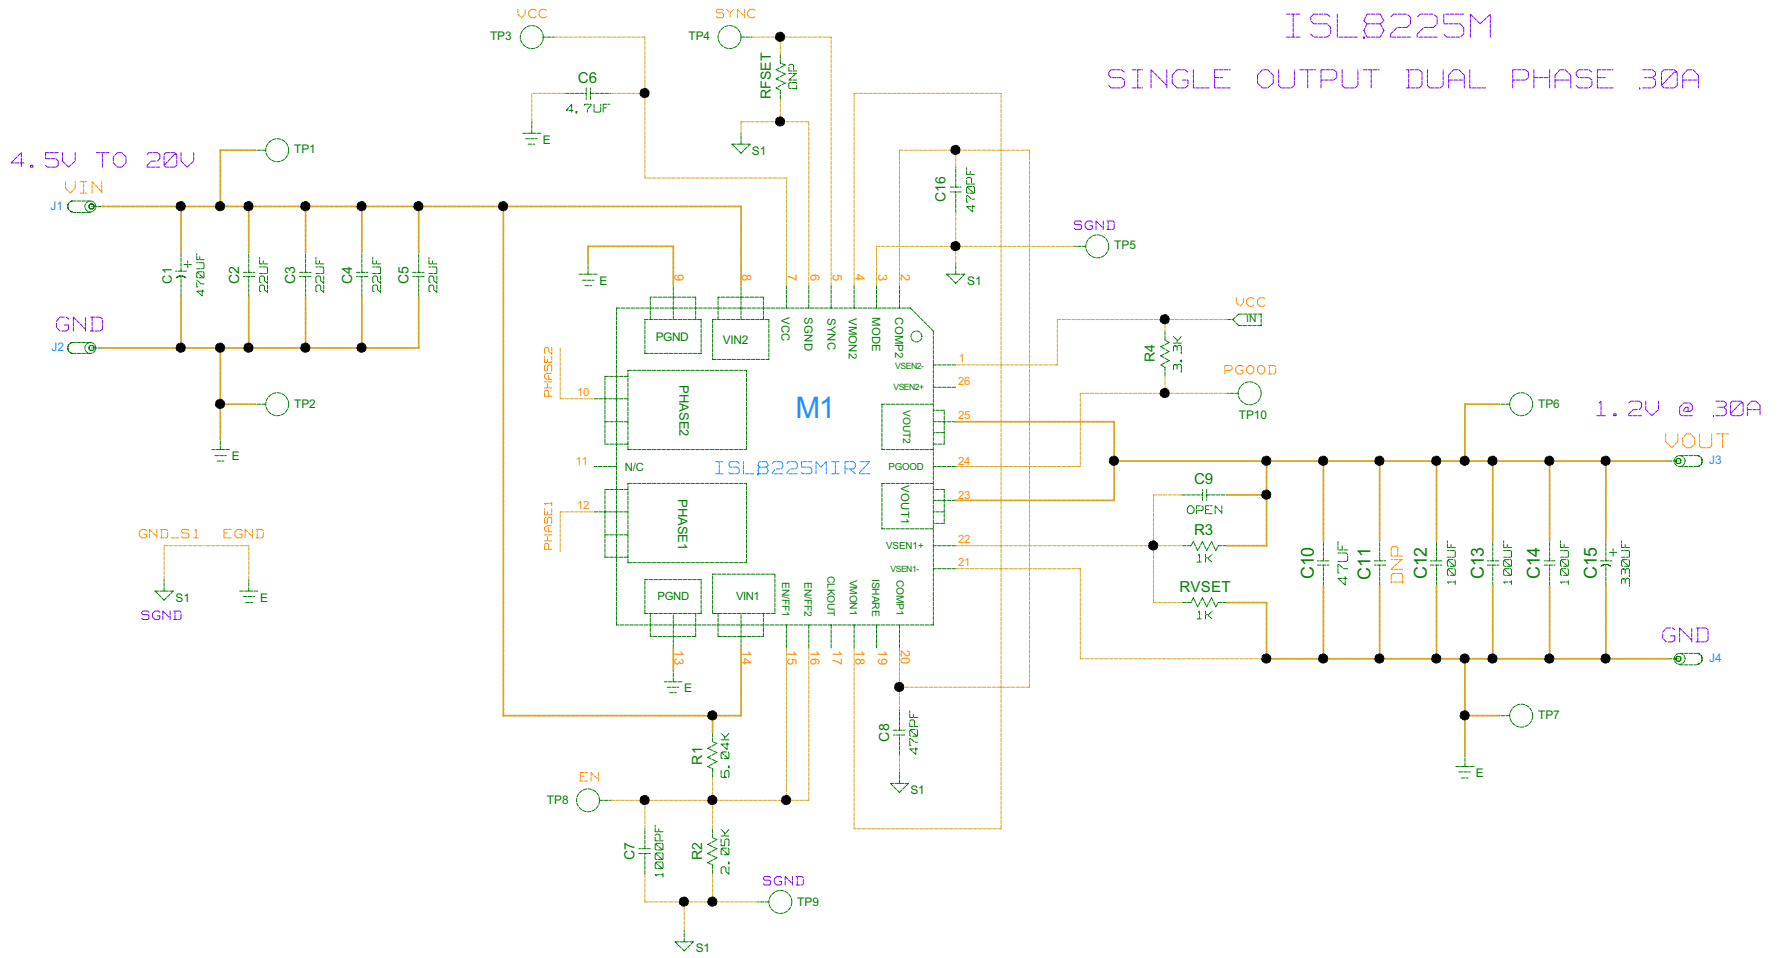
ISL8225M

SINGLE OUTPUT DUAL PHASE 30A

VCC
TP3
SYNC
TP4
RFSET
DNP
C6
4.7UF
E
S1

4.5V TO 20V
TP1
VIN
J1
C1
470UF
C2
22UF
C3
22UF
C4
22UF
C5
22UF
GND
J2
TP2
E

C16
470PF
SGND
TP5
S1

9
8
7
6
5
4
3
2
E
PGND
VIN2
VCC
SGND
SYNC
VMON2
MODE
COMP2
VSEN2-
VSEN2+
1
26
PHASE2
10
PHASE2
M1
VOUT2
25
11
N/C
ISL8225MIRZ
PGOOD
24
PHASE1
12
PHASE1
VOUT1
23
VSEN1+
22
VSEN1-
21
PGND
VIN1
ENFF1
ENFF2
CLKOUT
VMON1
ISHARE
COMP1
13
14
15
16
17
18
19
20
E

VCC
IN
R4
3.3K
PGOOD
TP10

TP6
1.2V @ 30A
VOUT
J3
C9
OPEN
R3
1K
RVSET
1K
C10
47UF
C11
DNP
C12
100UF
C13
100UF
C14
100UF
C15
330UF
GND
J4
TP7
E

GND_S1
EGND
S1
SGND
E

R1
5.04K
EN
TP8
C7
1000PF
R2
2.05K
SGND
TP9
S1
C8
470PF
S1